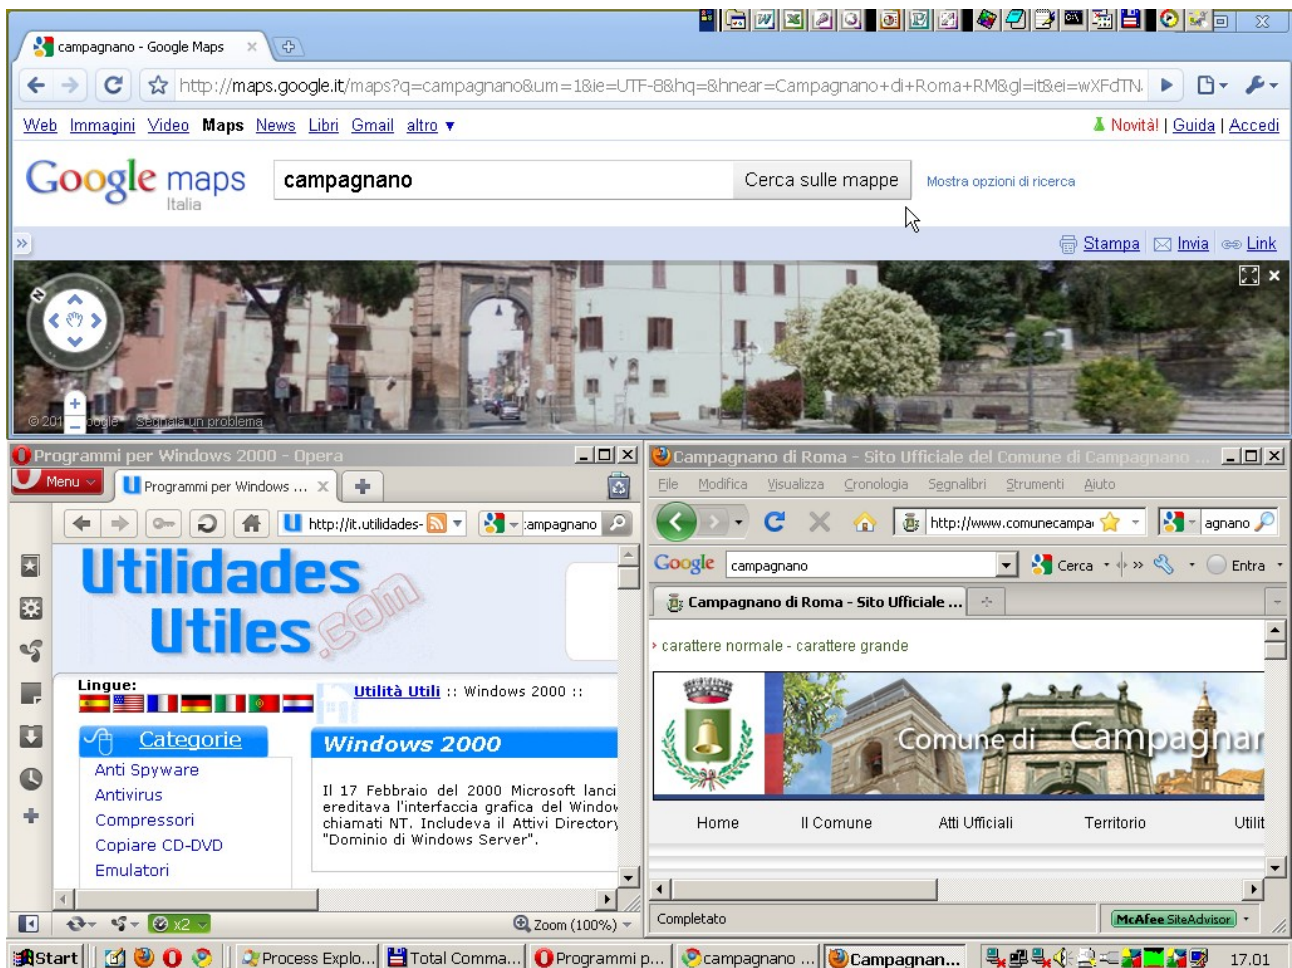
campagnano - Google Maps

http://maps.google.it/maps?q=campagnano&um=1&ie=UTF-8&hq=&hnear=Campagnano+di+Roma+RM&gl=it&ei=wXFdTN

Web Immagini Video Maps News Libri Gmail altro ▼

Novità! | Guida | Accedi

Google maps Italia

campagnano

Cerca sulle mappe

Mostra opzioni di ricerca

Stampa Invia Link

© 201 Google Segnala un problema

Programmi per Windows 2000 - Opera

Menu

Programmi per Windows ...

http://it.utilidades-

campagnano

Utilidades Utiles .com

Lingue:

Utilità Utili :: Windows 2000 ::

Categorie

Anti Spyware
Antivirus
Compressori
Copiare CD-DVD
Emulatori

Windows 2000

Il 17 Febbraio del 2000 Microsoft lanci ereditava l'interfaccia grafica del Windo chiamati NT. Includeva il Attivi Director "Dominio di Windows Server".

Zoom (100%)

x2

Campagnano di Roma - Sito Ufficiale del Comune di Campagnano ...

File Modifica Visualizza Cronologia Segnalibri Strumenti Aiuto

http://www.comunecampa

agnano

Google campagnano

Cerca

Entra

Campagnano di Roma - Sito Ufficiale ...

› carattere normale - carattere grande

Comune di Campagnar

Home Il Comune Atti Ufficiali Territorio Utilit

Completato

McAfee SiteAdvisor

Start

Process Explo...

Total Comma...

Programmi p...

campagnano ...

Campagnan...

17.01